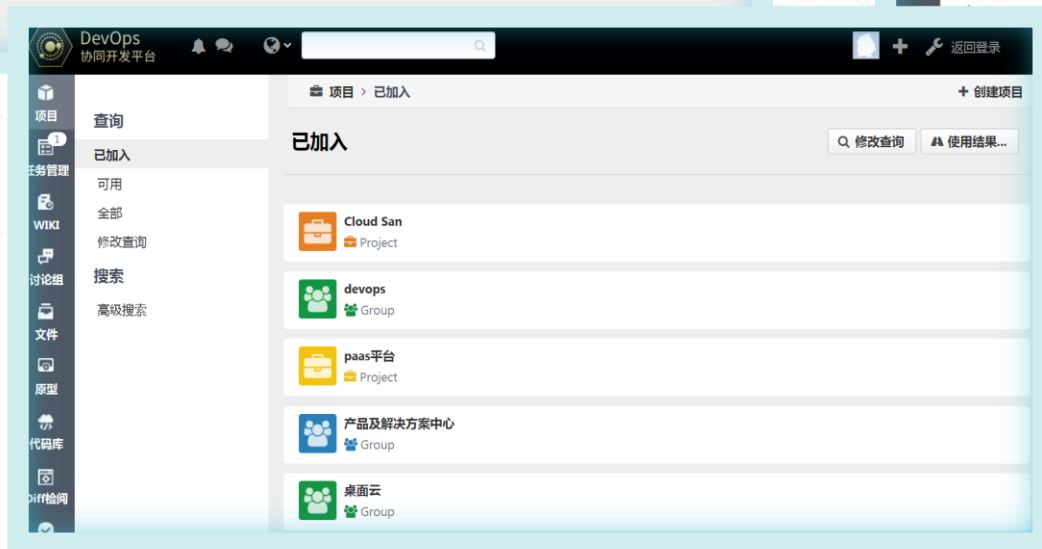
DevOps
协同开发平台

返回登录

项目
1
任务管理
WIKI
讨论组
文件
原型
代码库
Diff检阅

项目 > 已加入
+ 创建项目

查询
已加入
可用
全部
修改查询
搜索
高级搜索

已加入
修改查询
使用结果...

Cloud San
Project

devops
Group

paas平台
Project

产品及解决方案中心
Group

桌面云
Group